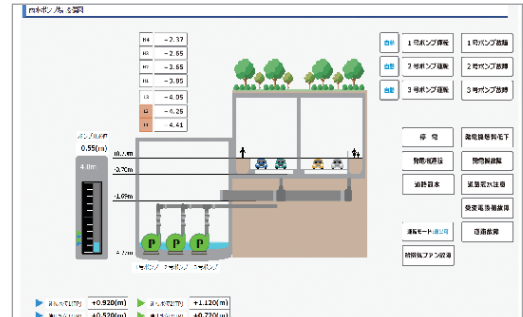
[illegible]ポンプ場 &監視

| H4 | -2.37 |
|---|---|
| H3 | -2.65 |
| H2 | -3.65 |
| H1 | -3.85 |
| L1 | -4.05 |
| L2 | -4.25 |
| L3 | 4.41 |

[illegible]
0.55(m)
4.0m

自動 1号ポンプ運転 1号ポンプ故障
自動 2号ポンプ運転 2号ポンプ故障
自動 3号ポンプ運転 3号ポンプ故障

停電
警報灯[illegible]
道路冠水
運転モード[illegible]
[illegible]

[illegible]
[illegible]
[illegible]
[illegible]
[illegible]

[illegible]
-3.70m
-1.69m
-4.7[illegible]

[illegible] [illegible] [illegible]

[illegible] +0.920(m) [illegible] +1.120(m)
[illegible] +0.520(m) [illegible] +0.720(m)